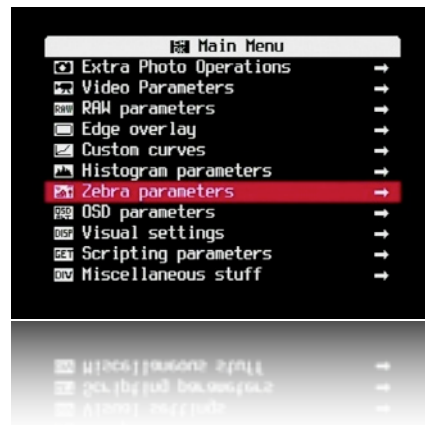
Main Menu
Extra Photo Operations →
Video Parameters →
RAW parameters →
Edge overlay →
Custom curves →
Histogram parameters →
Zebra parameters →
OSD parameters →
Visual settings →
Scripting parameters →
Miscellaneous stuff →